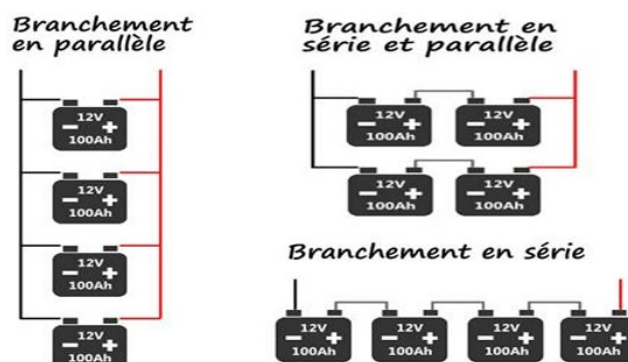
Branchement en parallèle

12V
- +
100Ah

12V
- +
100Ah

12V
- +
100Ah

12V
- +
100Ah

Branchement en série et parallèle

12V
- +
100Ah

12V
- +
100Ah

12V
- +
100Ah

12V
- +
100Ah

Branchement en série

12V
- +
100Ah

12V
- +
100Ah

12V
- +
100Ah

12V
- +
100Ah